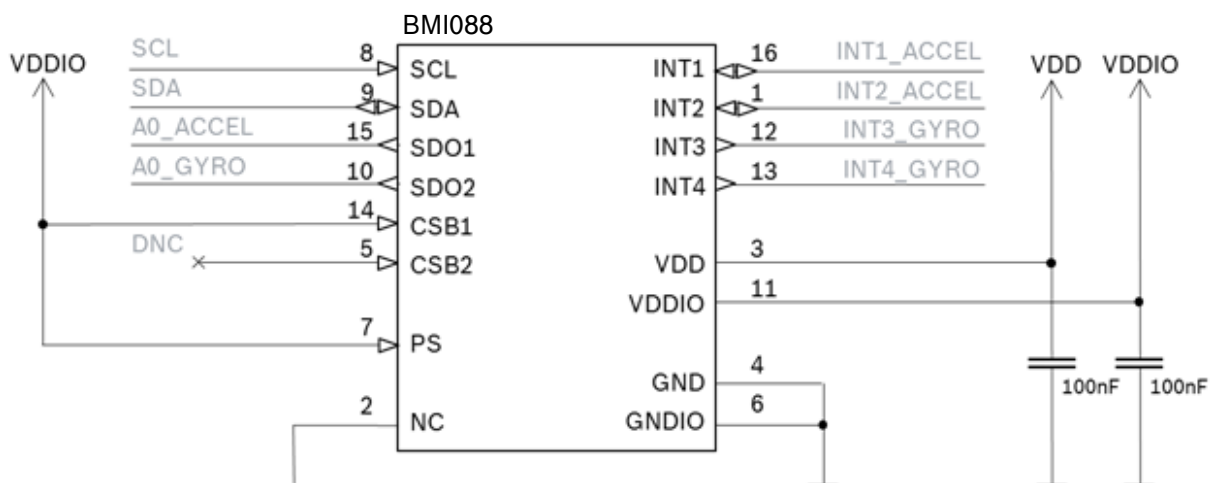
BMI088

VDDIO

SCL 8 SCL
SDA 9 SDA
A0_ACCEL 15 SDO1
A0_GYRO 10 SDO2
14 CSB1
DNC 5 CSB2
7 PS
2 NC

INT1 16 INT1_ACCEL
INT2 1 INT2_ACCEL
INT3 12 INT3_GYRO
INT4 13 INT4_GYRO
VDD 3
VDDIO 11
GND 4
GNDIO 6

VDD VDDIO

100nF 100nF